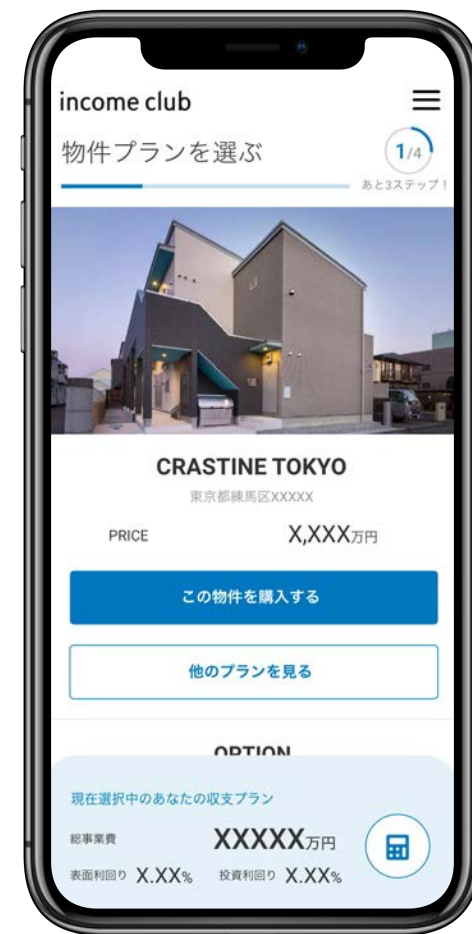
income club

物件プランを選ぶ

1/4

あと3ステップ！

CRASTINE TOKYO

東京都練馬区XXXXX

PRICE X,XXX万円

この物件を購入する

他のプランを見る

OPTION

現在選択中のあなたの収支プラン

総事業費 XXXXX万円

表面利回り X.XX% 投資利回り X.XX%